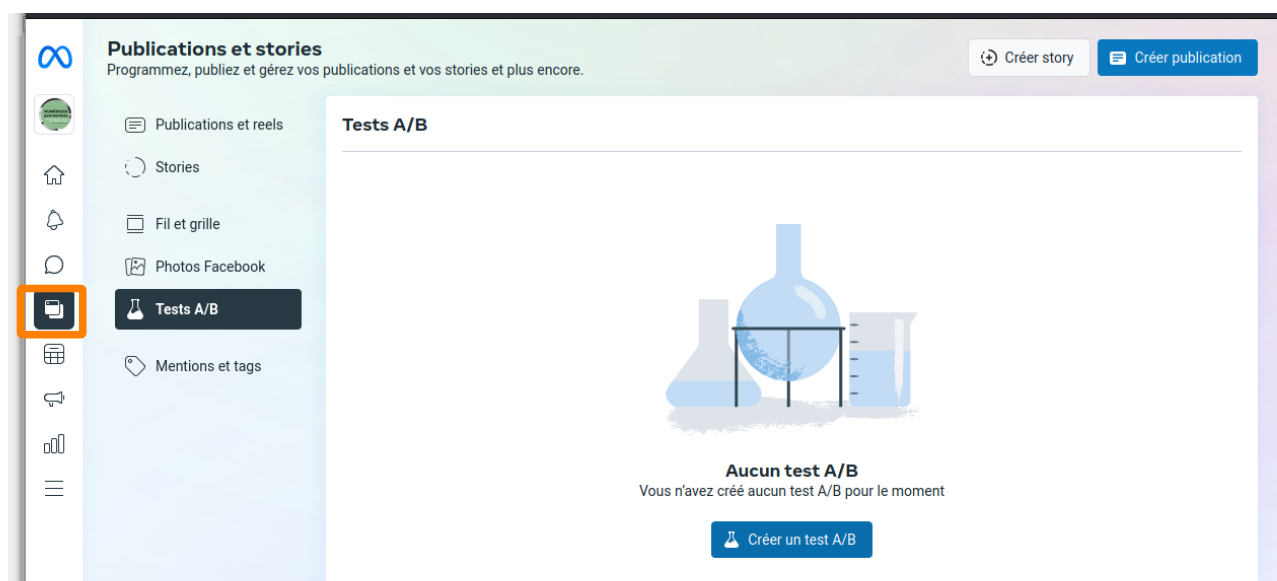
Publications et stories
Programmez, publiez et gérez vos publications et vos stories et plus encore.

Créer story
Créer publication

Publications et reels
Stories
Fil et grille
Photos Facebook
Tests A/B
Mentions et tags

Tests A/B

Aucun test A/B
Vous n'avez créé aucun test A/B pour le moment

Créer un test A/B